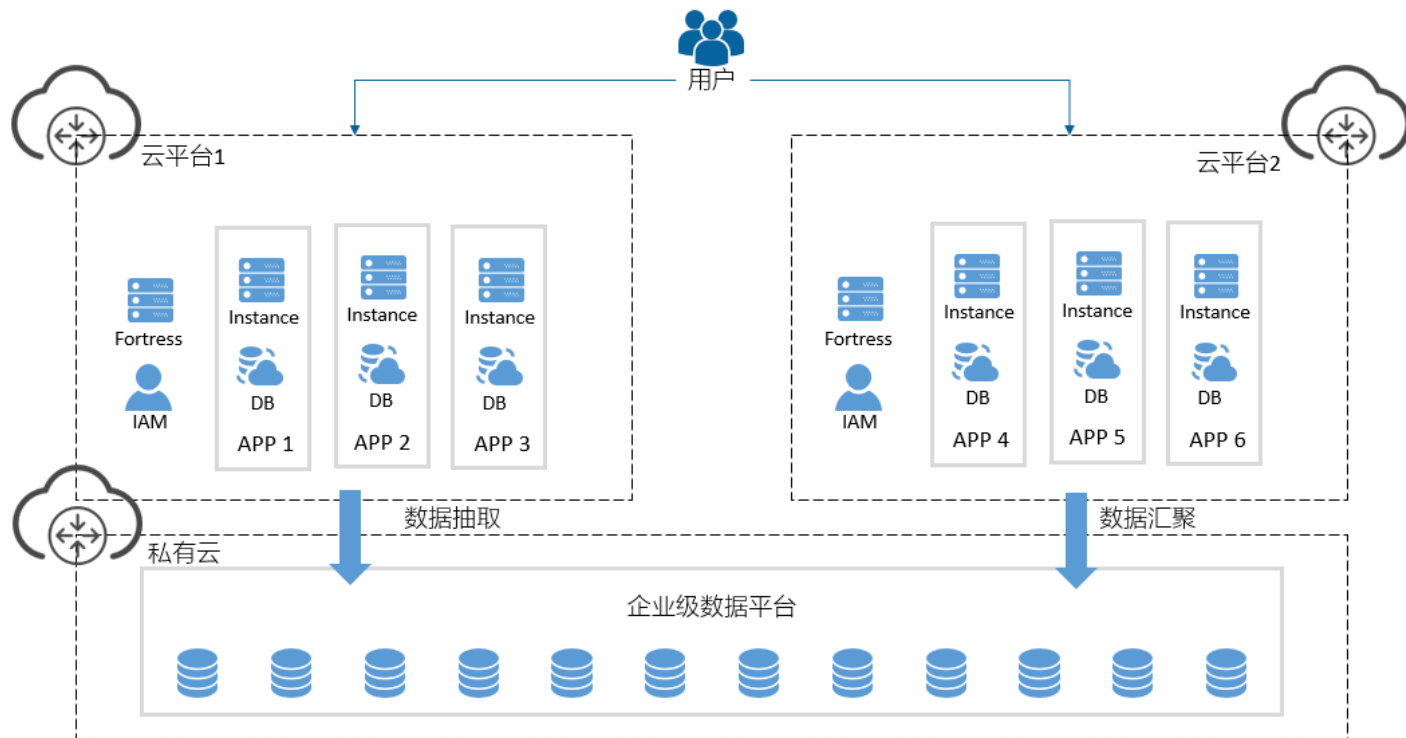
用户

云平台1

Fortress
IAM

Instance
DB
APP 1

Instance
DB
APP 2

Instance
DB
APP 3

云平台2

Fortress
IAM

Instance
DB
APP 4

Instance
DB
APP 5

Instance
DB
APP 6

数据抽取

数据汇聚

私有云

企业级数据平台